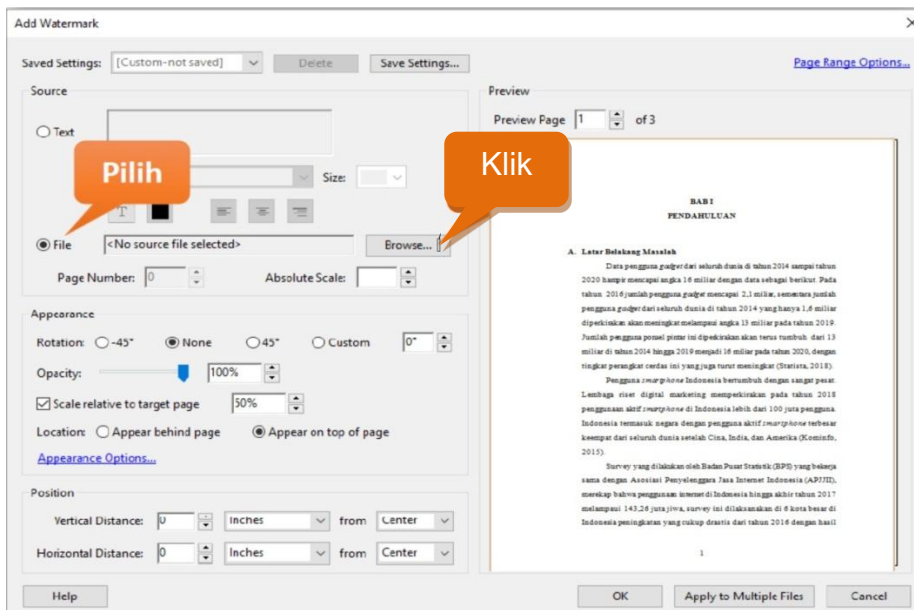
Add Watermark

Saved Settings: [Custom-not saved] Delete Save Settings...

Page Range Options...

Source

Text

Pilih

Klik

Size:

File <No source file selected> Browse...

Page Number: 0 Absolute Scale:

Appearance

Rotation: -45° None 45° Custom 0°

Opacity: 100%

Scale relative to target page 50%

Location: Appear behind page Appear on top of page

Appearance Options...

Position

Vertical Distance: 0 Inches from Center

Horizontal Distance: 0 Inches from Center

Preview

Preview Page 1 of 3

BAB I
PENDAHULUAN

A. Latar Belakang Masalah

Data pengguna gadget dari seluruh dunia di tahun 2014 sampai tahun 2020 hampir mencapai angka 16 miliar dengan data sebagai berikut. Pada tahun 2016 jumlah pengguna gadget mencapai 2,1 miliar, sementara jumlah pengguna gadget dari seluruh dunia di tahun 2014 yang hanya 1,6 miliar diperkirakan akan meningkat melampaui angka 13 miliar pada tahun 2019. Jumlah pengguna ponsel pintar ini diperkirakan akan terus tumbuh dari 13 miliar di tahun 2014 hingga 2019 menjadi 16 miliar pada tahun 2020, dengan tingkat perangkat cerdas ini yang juga turut meningkat (Statista, 2018).

Pengguna smartphone Indonesia bertumbuh dengan sangat pesat. Lembaga riset digital marketing memperkirakan pada tahun 2018 penggunaan aktif smartphone di Indonesia lebih dari 100 juta pengguna. Indonesia termasuk negara dengan pengguna aktif smartphone terbesar keempat dari seluruh dunia setelah Cina, India, dan Amerika (Kominfo, 2015).

Survey yang dilakukan oleh Badan Pusat Statistik (BPS) yang bekerja sama dengan Asosiasi Penyelenggara Jasa Internet Indonesia (APJII), mencakup bahwa penggunaan internet di Indonesia hingga akhir tahun 2017 melampaui 143,26 juta jiwa, survey ini dilaksanakan di 6 kota besar di Indonesia peningkatan yang cukup drastis dari tahun 2016 dengan hasil

1

Help OK Apply to Multiple Files Cancel